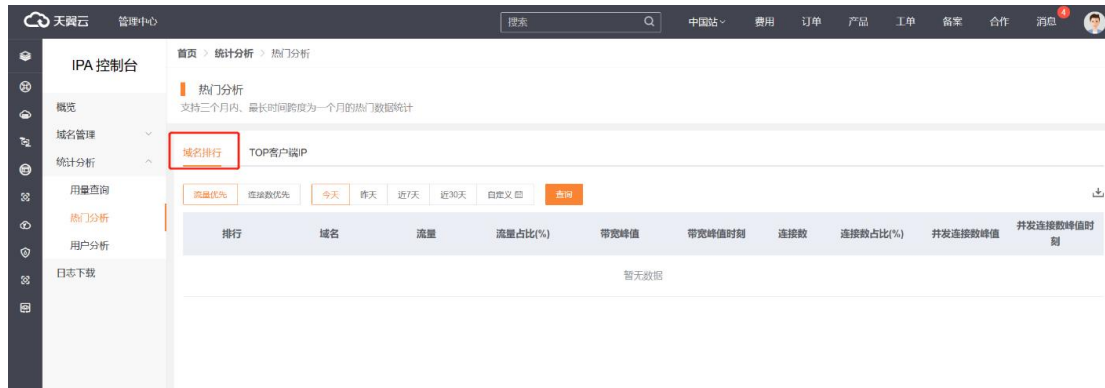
天翼云 管理中心

搜索

中国站 费用 订单 产品 工单 备案 合作 消息 4

IPA 控制台

概览
域名管理
统计分析
用量查询
热门分析
用户分析
日志下载

首页 > 统计分析 > 热门分析

热门分析
支持三个月内、最长时间跨度为一个月的热门数据统计

域名排行 TOP客户端IP

流量优先 连接数优先 今天 昨天 近7天 近30天 自定义 查询

| 排行 | 域名 | 流量 | 流量占比(%) | 带宽峰值 | 带宽峰值时刻 | 连接数 | 连接数占比(%) | 并发连接数峰值 | 并发连接数峰值时刻 |
|---|---|---|---|---|---|---|---|---|---|

暂无数据